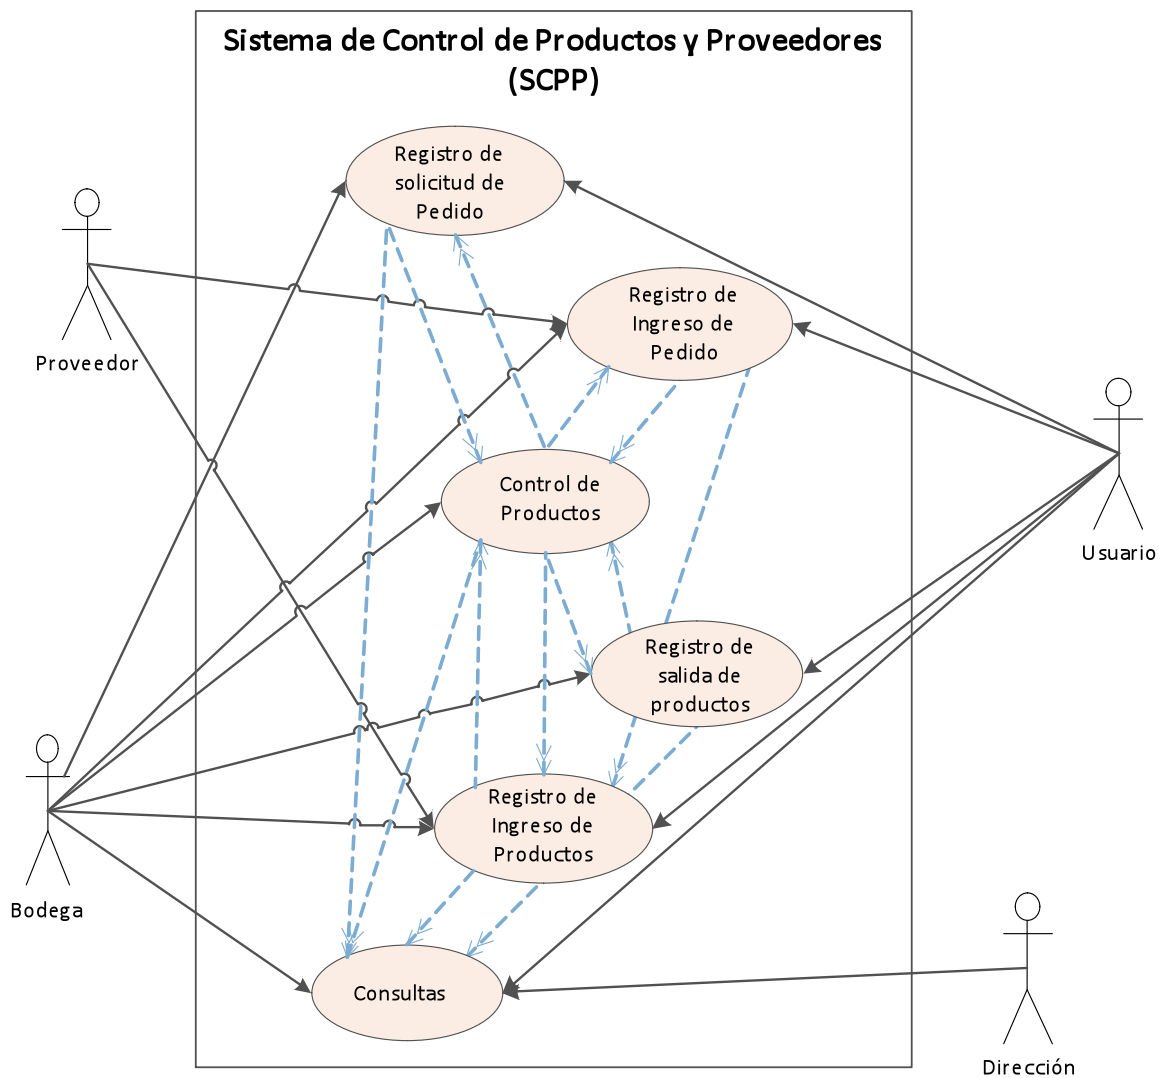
Sistema de Control de Productos y Proveedores (SCPP)

Registro de solicitud de Pedido

Registro de Ingreso de Pedido

Control de Productos

Registro de salida de productos

Registro de Ingreso de Productos

Consultas

Proveedor

Bodega

Usuario

Dirección